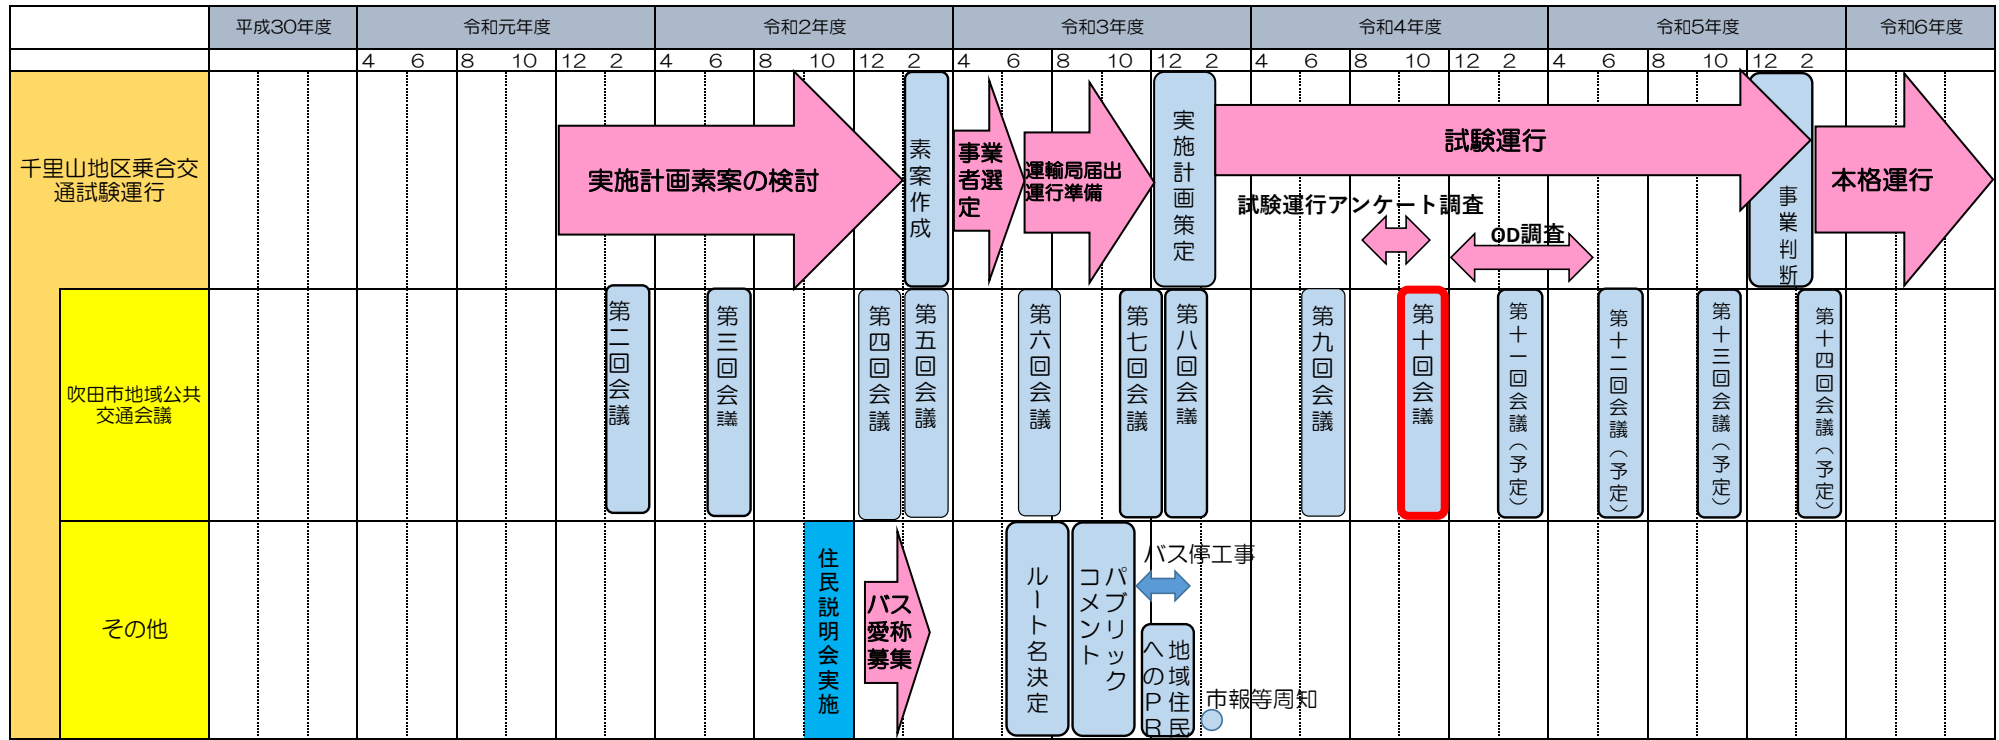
| | 平成30年度 | 令和元年度 | 令和2年度 | 令和3年度 | 令和4年度 | 令和5年度 | 令和6年度 |
|---|---|---|---|---|---|---|---|
| | | 4 6 8 10 12 2 | 4 6 8 10 12 2 | 4 6 8 10 12 2 | 4 6 8 10 12 2 | 4 6 8 10 12 2 | |

千里山地区乗合交通試験運行

実施計画素案の検討

素案作成

事業者選定

運輸局届出運行準備

実施計画策定

試験運行

試験運行アンケート調査

OD調査

事業判断

本格運行

吹田市地域公共交通会議

第二回会議

第三回会議

第四回会議

第五回会議

第六回会議

第七回会議

第八回会議

第九回会議

第十回会議

第十一回会議（予定）

第十二回会議（予定）

第十三回会議（予定）

第十四回会議（予定）

その他

住民説明会実施

バス愛称募集

ルート名決定

パブリックコメント

バス停工事

地域住民へのPR

市報等周知